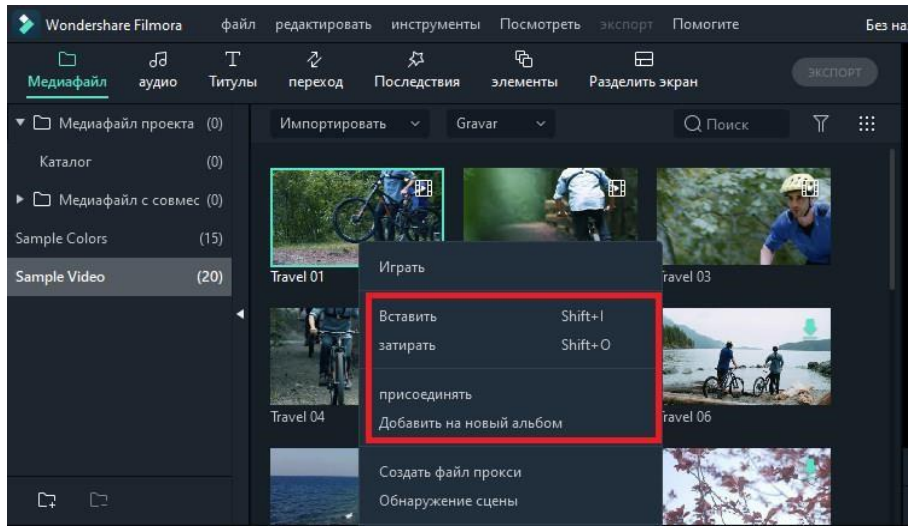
Wondershare Filmora файл редактировать инструменты Посмотреть экспорт Помогите Без на

Медиафайл аудио Титулы переход Последствия элементы Разделить экран ЭКСПОРТ

▼ Медиафайл проекта (0)
Каталог (0)
▶ Медиафайл с совмес (0)
Sample Colors (15)
Sample Video (20)

Импортировать Gravar Поиск

Travel 01
Travel 03
Travel 04
Travel 06

Играть
Вставить Shift+I
затирать Shift+O
присоединять
Добавить на новый альбом
Создать файл прокси
Обнаружение сцены